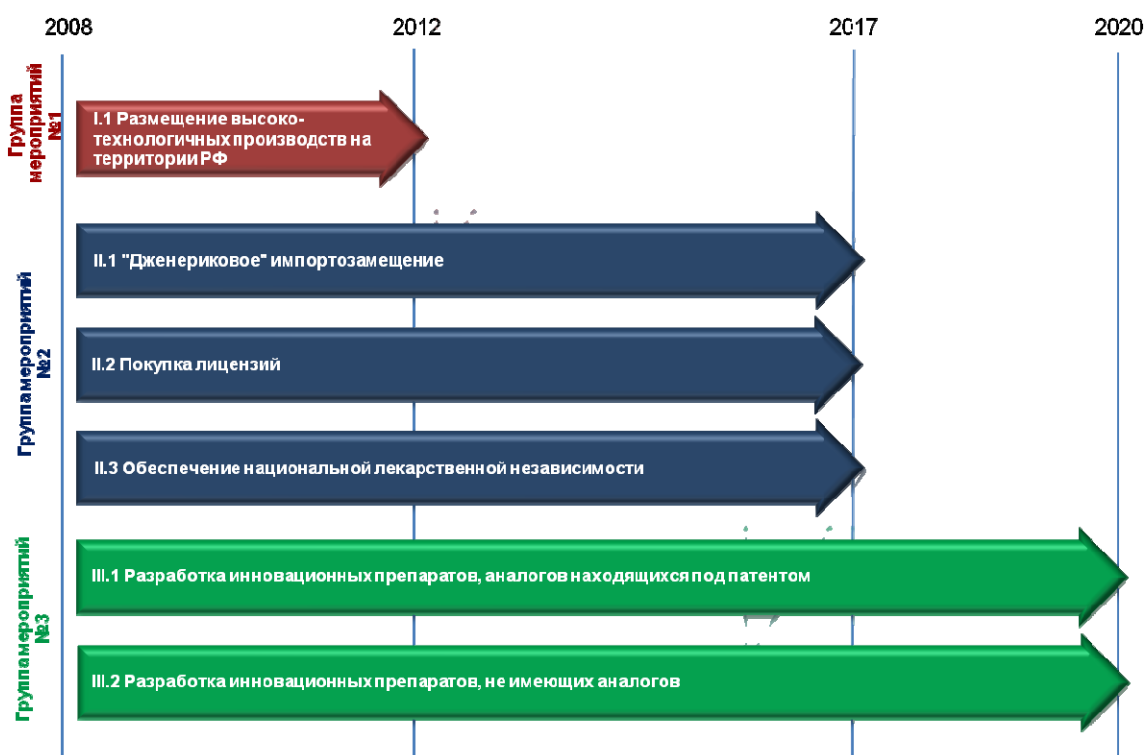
2008
2012
2017
2020

Группа мероприятий №1

I.1 Размещение высокотехнологичных производств на территории РФ

Группа мероприятий №2

II.1 "Дженериковое" импортозамещение

II.2 Покупка лицензий

II.3 Обеспечение национальной лекарственной независимости

Группа мероприятий №3

III.1 Разработка инновационных препаратов, аналогов находящихся под патентом

III.2 Разработка инновационных препаратов, не имеющих аналогов